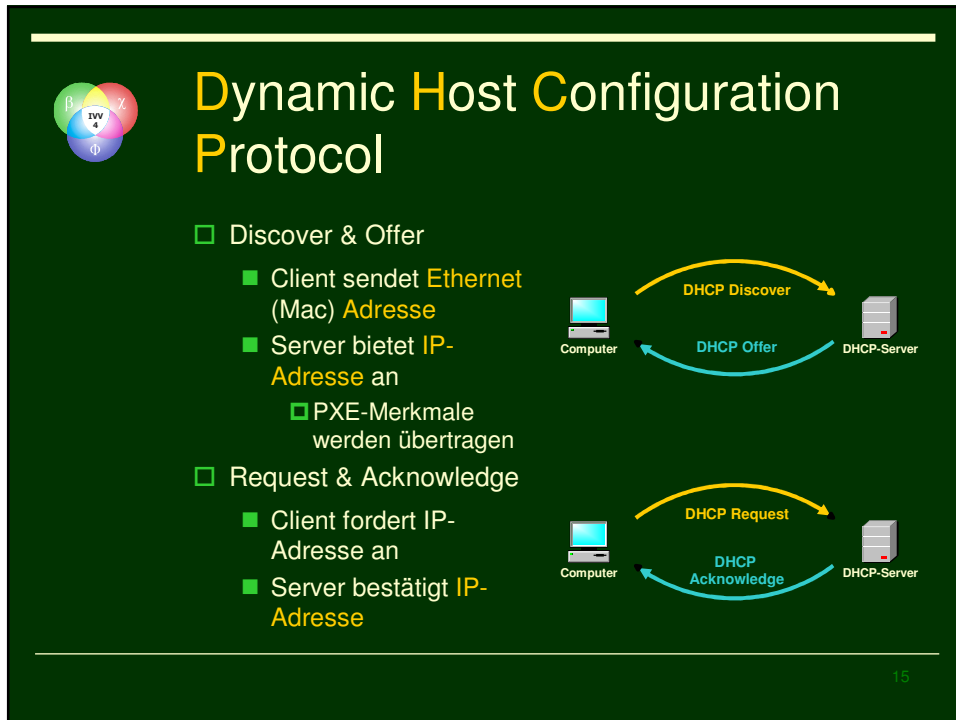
β χ IVV 4 Φ

Dynamic Host Configuration Protocol

- Discover & Offer
  - Client sendet Ethernet (Mac) Adresse
  - Server bietet IP-Adresse an
    - PXE-Merkmale werden übertragen
- Request & Acknowledge
  - Client fordert IP-Adresse an
  - Server bestätigt IP-Adresse

DHCP Discover
Computer
DHCP Offer
DHCP-Server

DHCP Request
Computer
DHCP Acknowledge
DHCP-Server

15